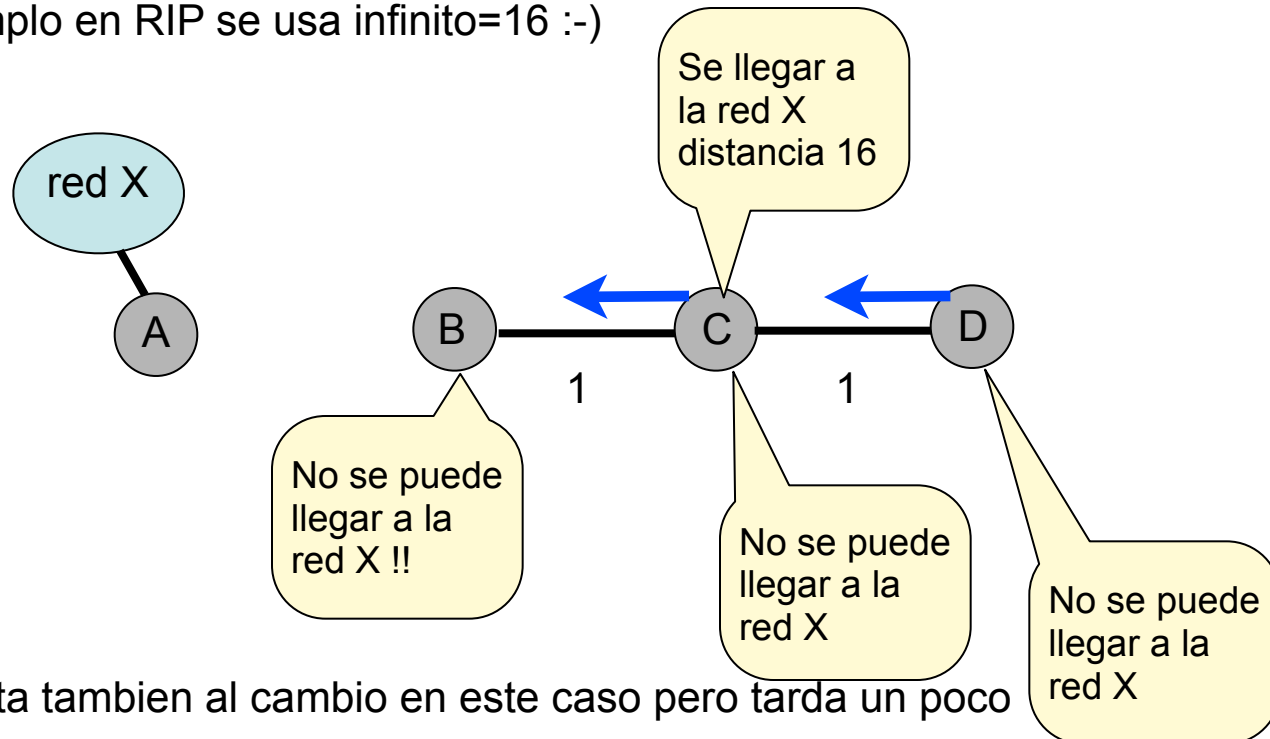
mplo en RIP se usa infinito=16 :-)

Se llegar a la red X distancia 16

red X

A

B

C

D

1

1

No se puede llegar a la red X !!

No se puede llegar a la red X

No se puede llegar a la red X

ta tambien al cambio en este caso pero tarda un poco